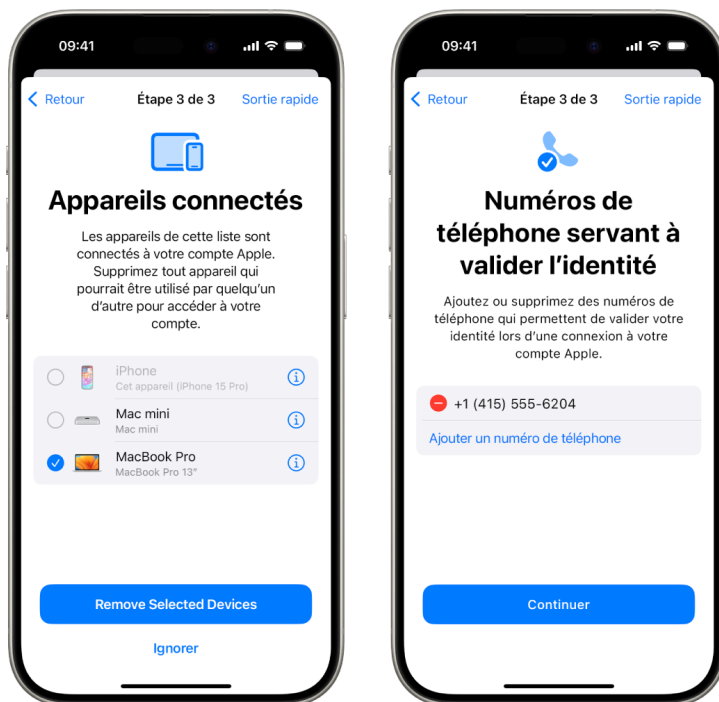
09:41

Retour Étape 3 de 3 Sortie rapide

Appareils connectés

Les appareils de cette liste sont connectés à votre compte Apple. Supprimez tout appareil qui pourrait être utilisé par quelqu'un d'autre pour accéder à votre compte.

iPhone
Cet appareil (iPhone 15 Pro)

Mac mini
Mac mini

MacBook Pro
MacBook Pro 13"

Remove Selected Devices

Ignorer

09:41

Retour Étape 3 de 3 Sortie rapide

Numéros de téléphone servant à valider l'identité

Ajoutez ou supprimez des numéros de téléphone qui permettent de valider votre identité lors d'une connexion à votre compte Apple.

+1 (415) 555-6204

Ajouter un numéro de téléphone

Continuer